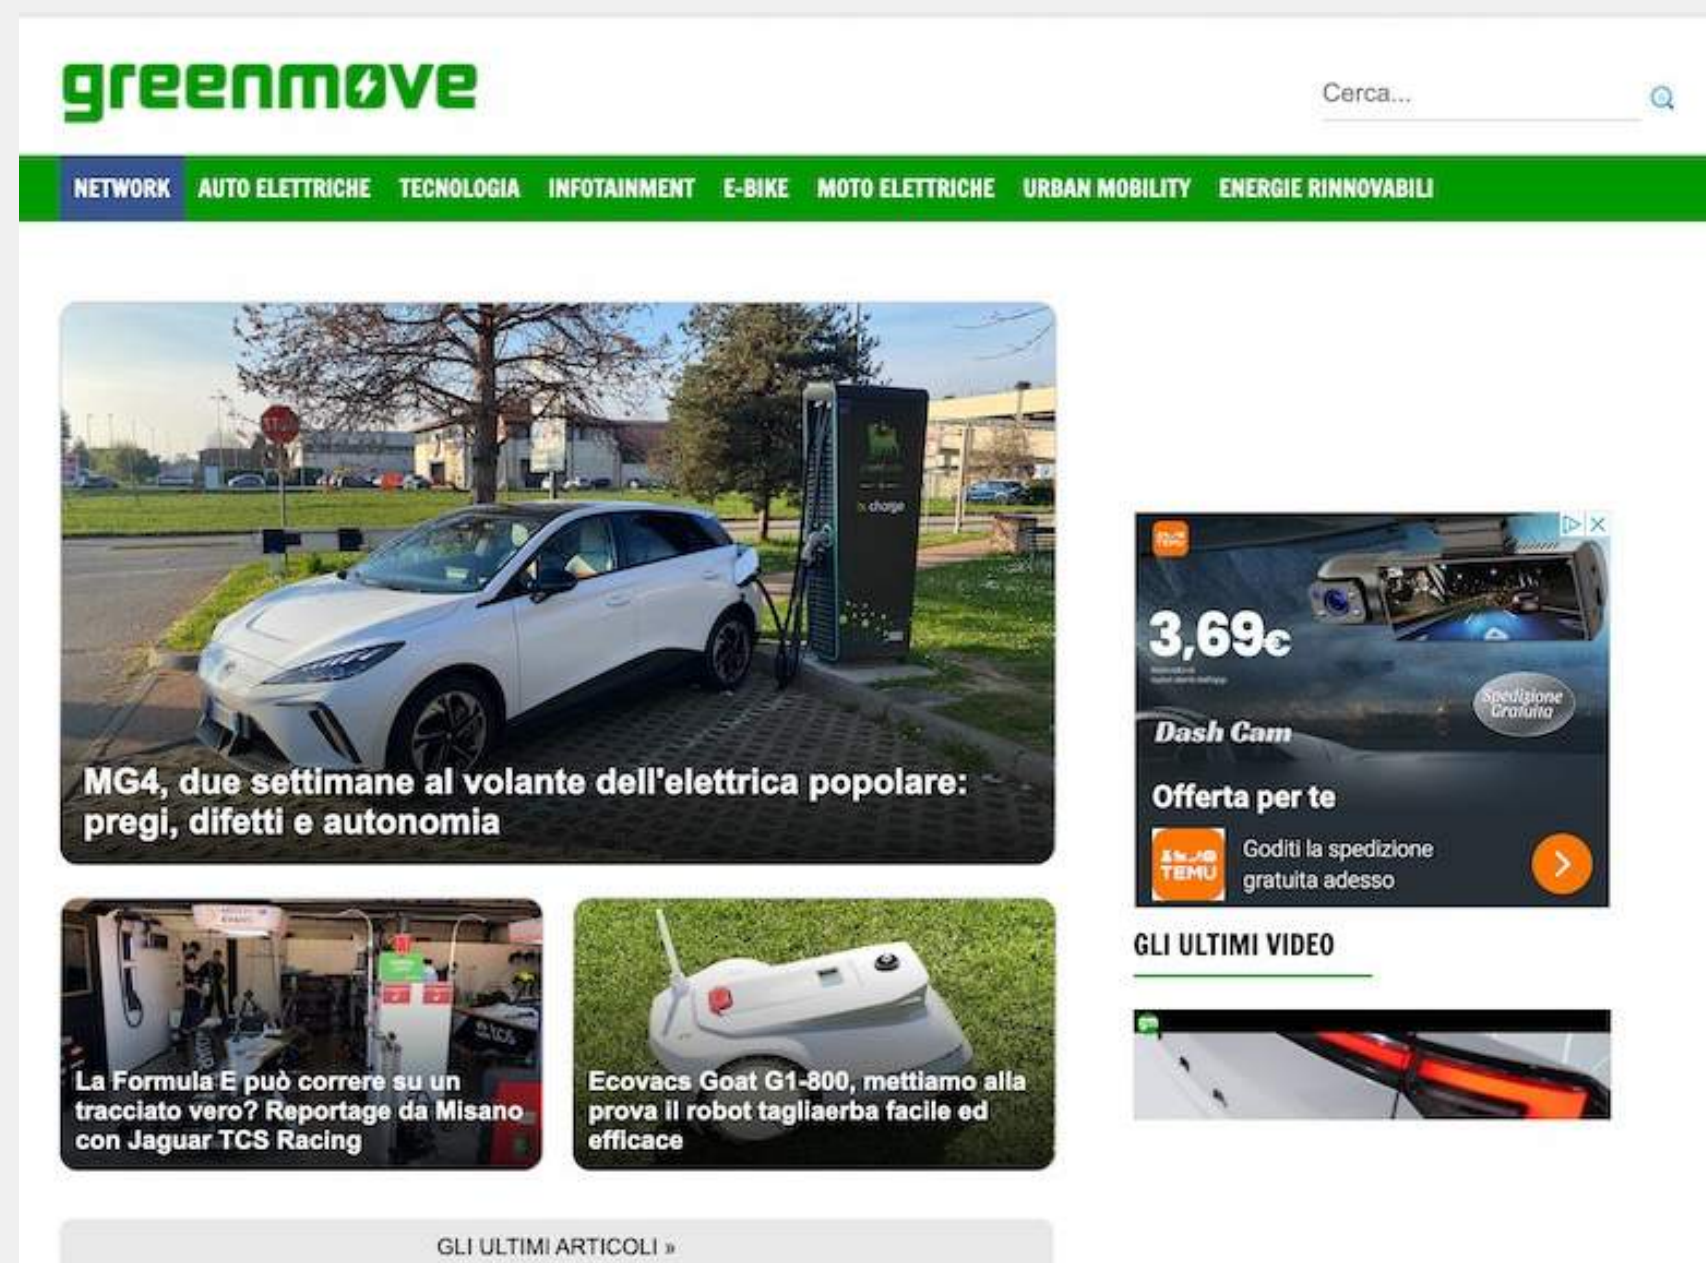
greenmove

Cerca...

NETWORK AUTO ELETTRICHE TECNOLOGIA INFOTAINMENT E-BIKE MOTO ELETTRICHE URBAN MOBILITY ENERGIE RINNOVABILI

MG4, due settimane al volante dell'elettrica popolare: pregi, difetti e autonomia

La Formula E può correre su un tracciato vero? Reportage da Misano con Jaguar TCS Racing

Ecovacs Goat G1-800, mettiamo alla prova il robot tagliaerba facile ed efficace

3,69€

Spedizione Gratuita

Dash Cam

Offerta per te

TEMU

Goditi la spedizione gratuita adesso

GLI ULTIMI VIDEO

GLI ULTIMI ARTICOLI »